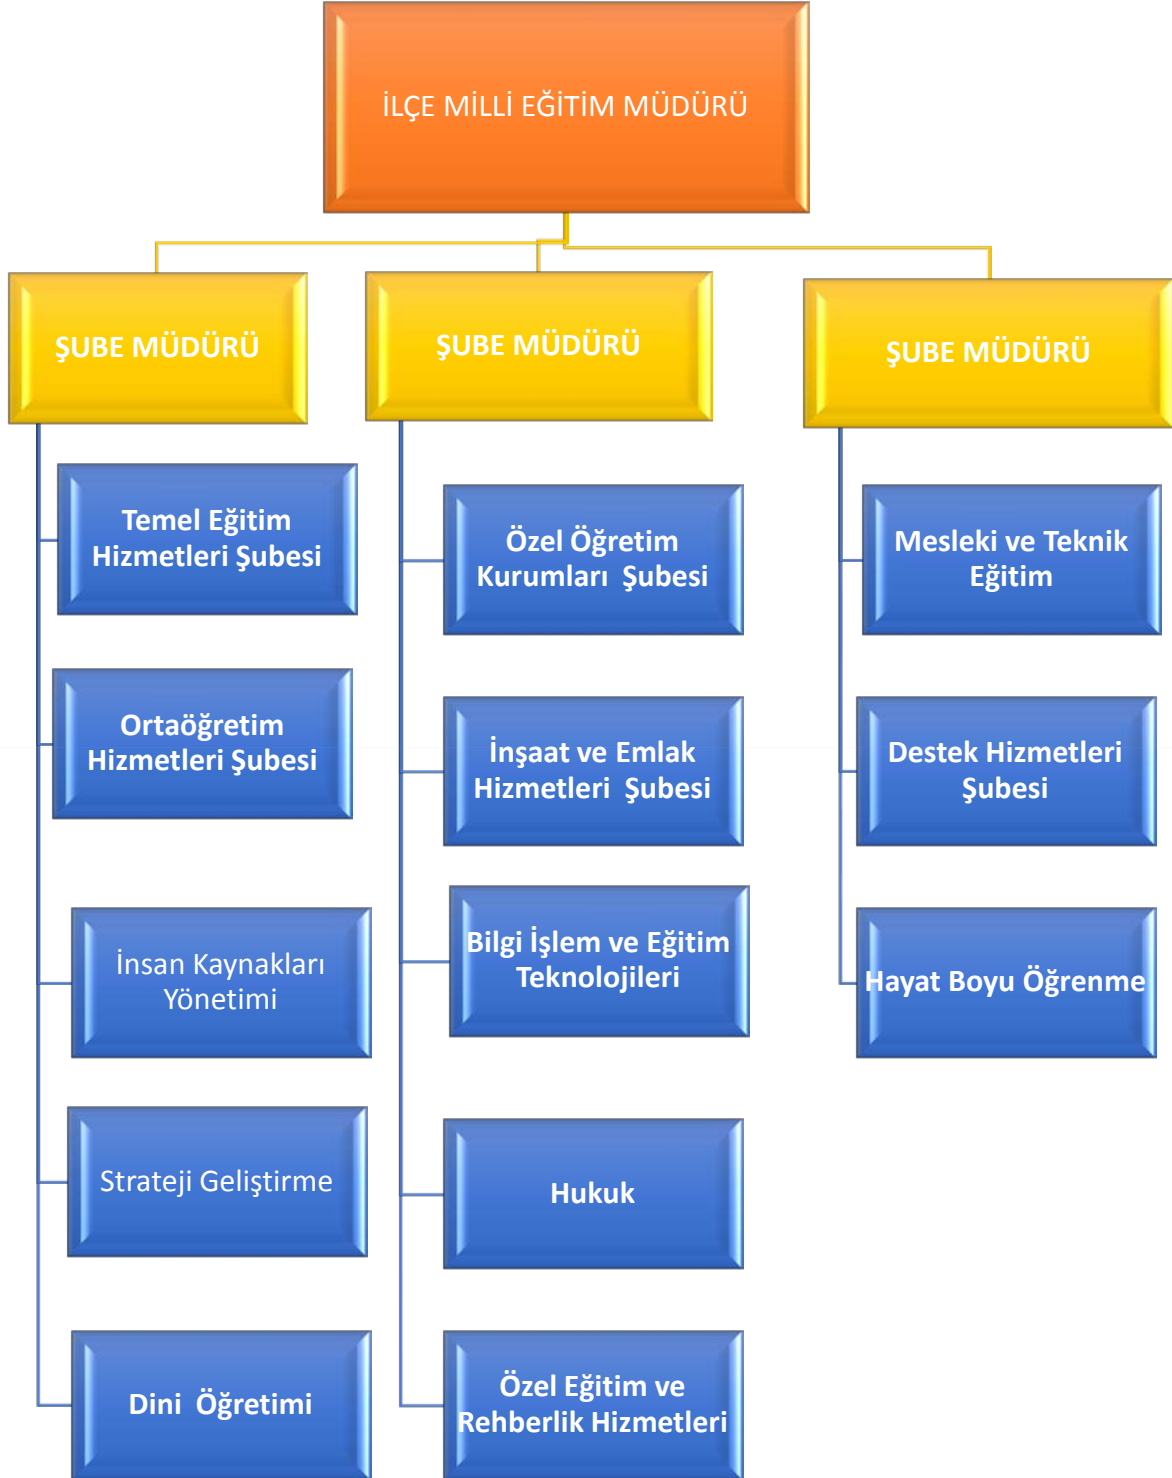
İLÇE MİLLİ EĞİTİM MÜDÜRÜ

ŞUBE MÜDÜRÜ

ŞUBE MÜDÜRÜ

ŞUBE MÜDÜRÜ

Temel Eğitim Hizmetleri Şubesi

Ortaöğretim Hizmetleri Şubesi

İnsan Kaynakları Yönetimi

Strateji Geliştirme

Dini Öğretimi

Özel Öğretim Kurumları Şubesi

İnşaat ve Emlak Hizmetleri Şubesi

Bilgi İşlem ve Eğitim Teknolojileri

Hukuk

Özel Eğitim ve Rehberlik Hizmetleri

Mesleki ve Teknik Eğitim

Destek Hizmetleri Şubesi

Hayat Boyu Öğrenme